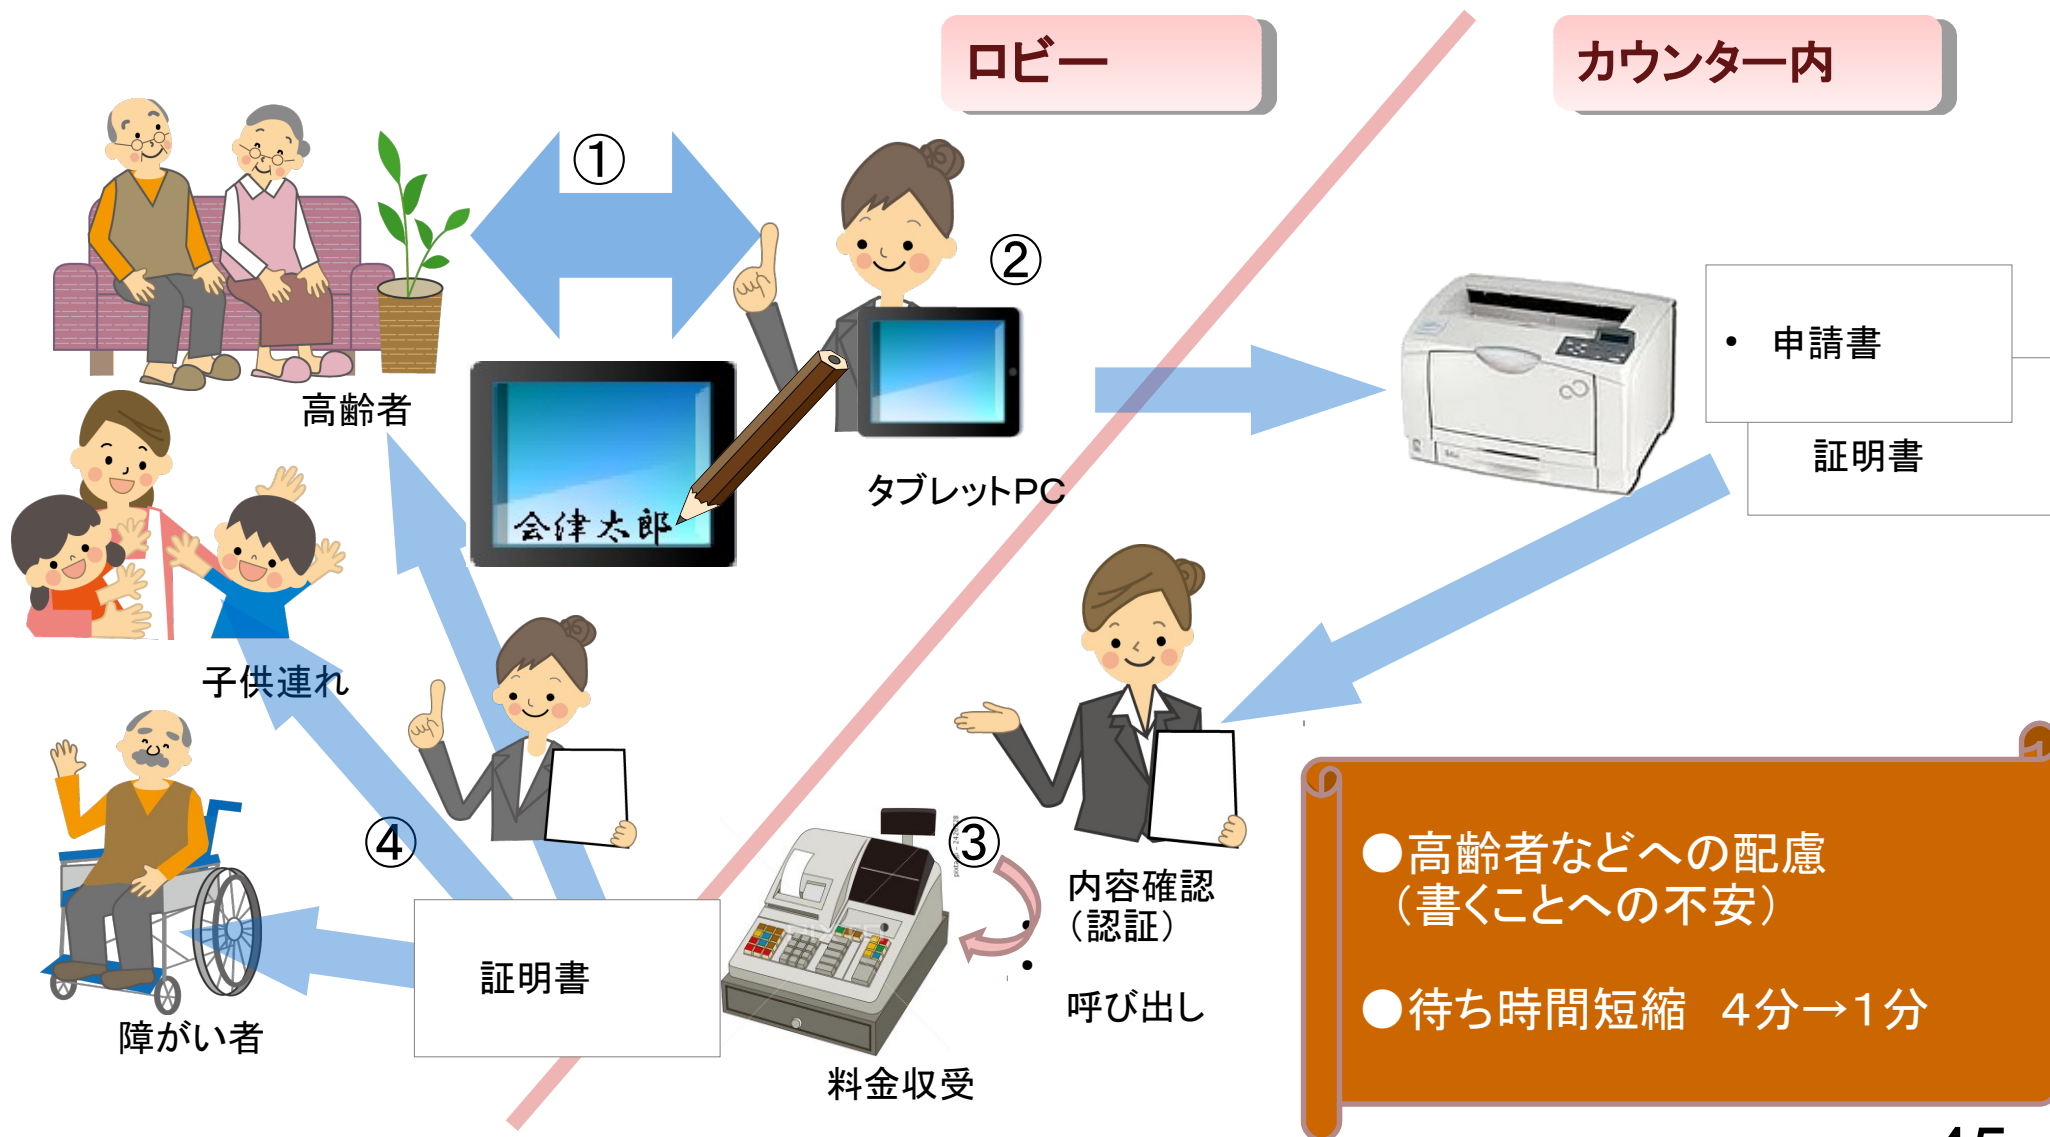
ロビー

カウンター内

①

②

高齢者

会津太郎

タブレットPC

• 申請書

証明書

子供連れ

④

③

内容確認
（認証）

呼び出し

証明書

障がい者

料金収受

●高齢者などへの配慮
（書くことへの不安）

●待ち時間短縮　4分→1分

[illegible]